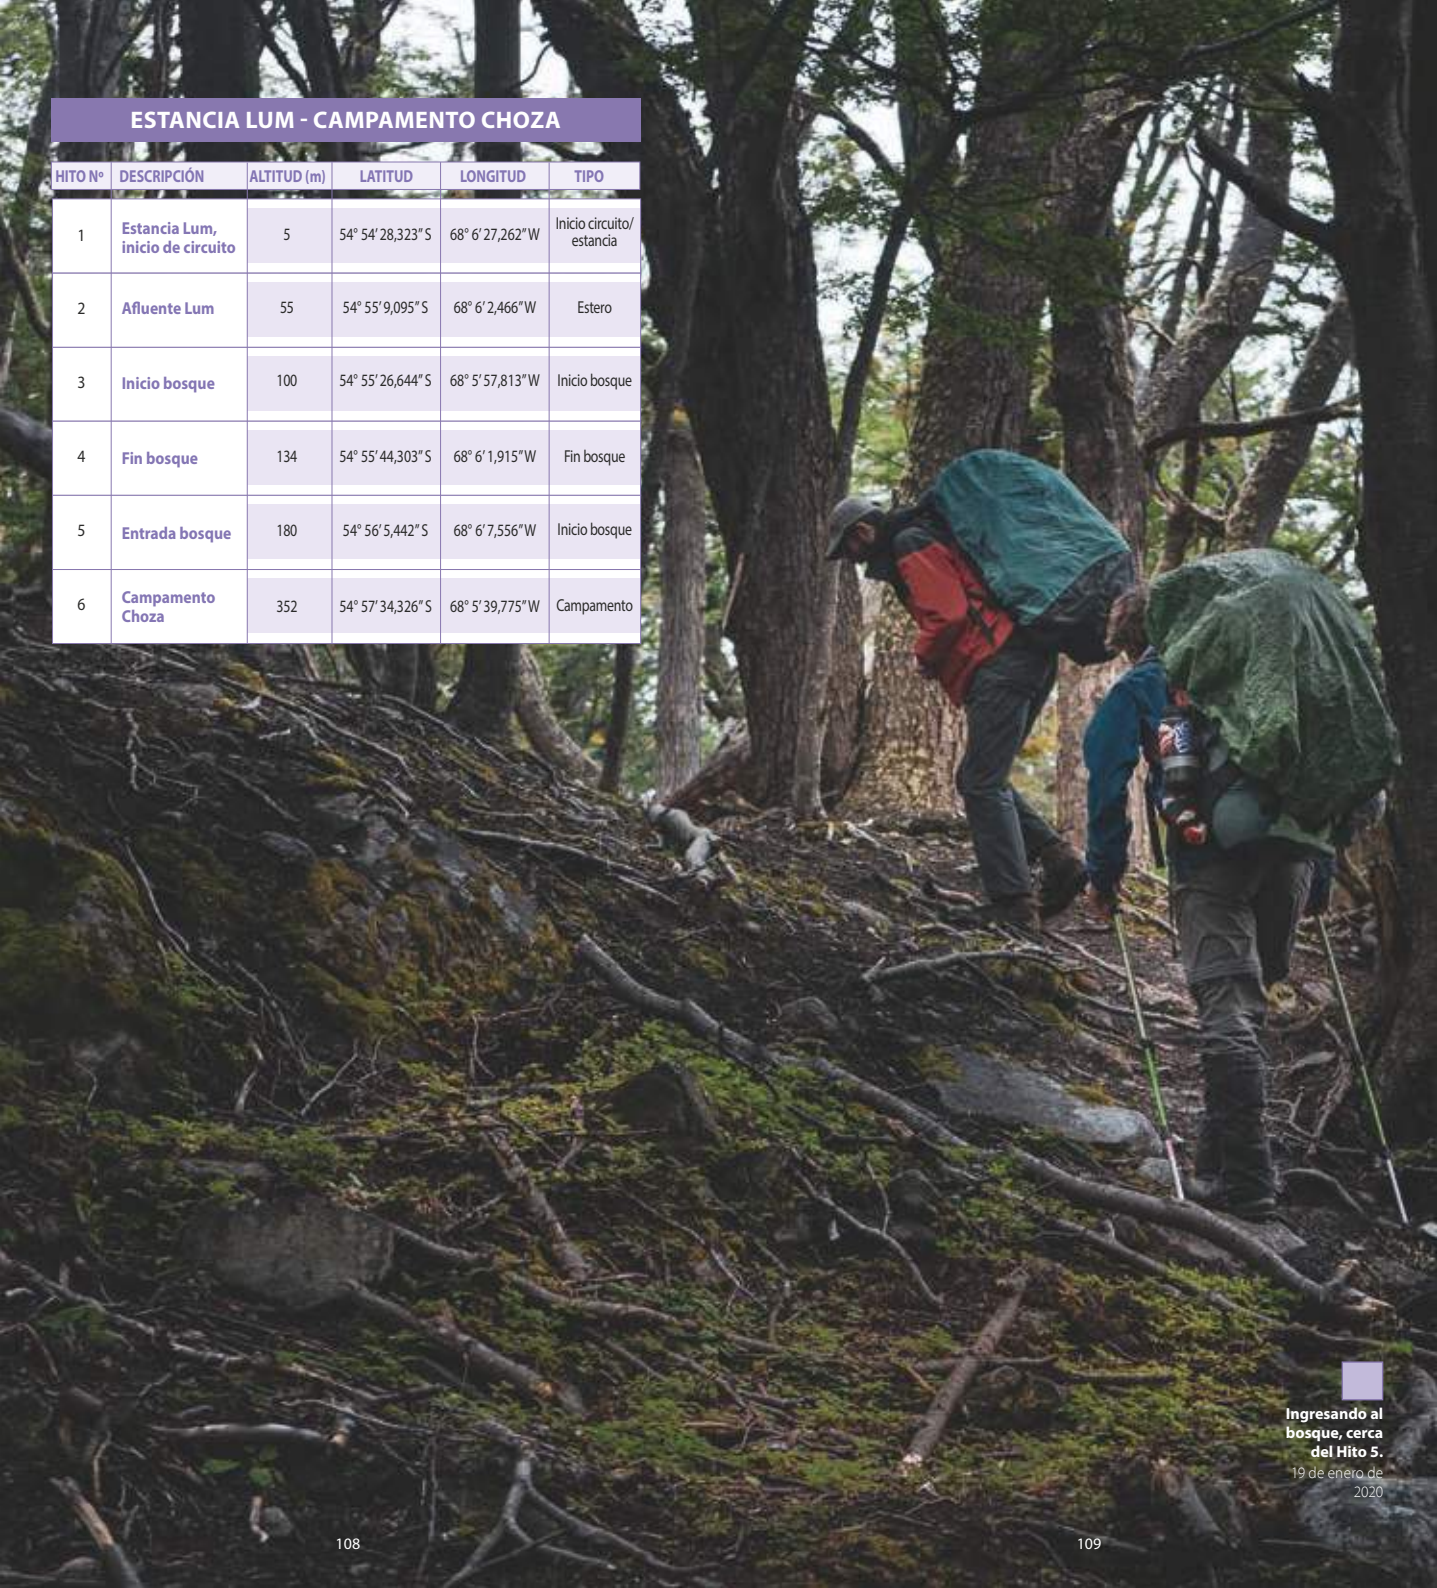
ESTANCIA LUM - CAMPAMENTO CHOZA

| HITO Nº | DESCRIPCIÓN | ALTITUD (m) | LATITUD | LONGITUD | TIPO |
|---|---|---|---|---|---|
| 1 | Estancia Lum, inicio de circuito | 5 | 54° 54' 28,323" S | 68° 6' 27,262" W | Inicio circuito/ estancia |
| 2 | Afluente Lum | 55 | 54° 55' 9,095" S | 68° 6' 2,466" W | Estero |
| 3 | Inicio bosque | 100 | 54° 55' 26,644" S | 68° 5' 57,813" W | Inicio bosque |
| 4 | Fin bosque | 134 | 54° 55' 44,303" S | 68° 6' 1,915" W | Fin bosque |
| 5 | Entrada bosque | 180 | 54° 56' 5,442" S | 68° 6' 7,556" W | Inicio bosque |
| 6 | Campamento Choza | 352 | 54° 57' 34,326" S | 68° 5' 39,775" W | Campamento |

Ingresando al bosque, cerca del Hito 5.
19 de enero de 2020

108

109